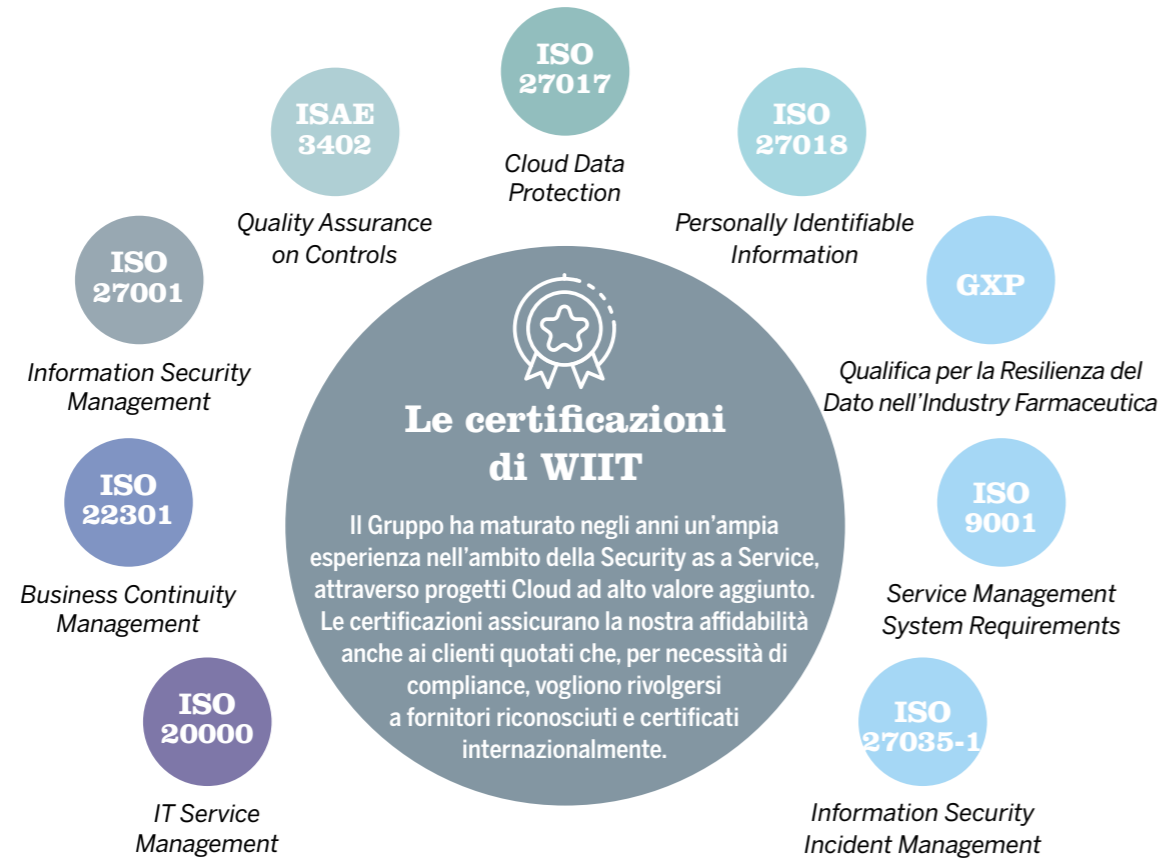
ISO 27017
Cloud Data Protection

ISAE 3402
Quality Assurance on Controls

ISO 27018
Personally Identifiable Information

ISO 27001
Information Security Management

GXP
Qualifica per la Resilienza del Dato nell'Industry Farmaceutica

Le certificazioni di WIIT

Il Gruppo ha maturato negli anni un'ampia esperienza nell'ambito della Security as a Service, attraverso progetti Cloud ad alto valore aggiunto. Le certificazioni assicurano la nostra affidabilità anche ai clienti quotati che, per necessità di compliance, vogliono rivolgersi a fornitori riconosciuti e certificati internazionalmente.

ISO 22301
Business Continuity Management

ISO 9001
Service Management System Requirements

ISO 20000
IT Service Management

ISO 27035-1
Information Security Incident Management